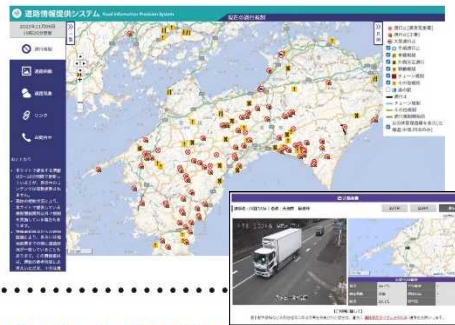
道路情報提供システム Road Information Provision System

2022年11月09日 15時20分更新

現在の通行規制

通行規制

道路画像

気象情報

リンク

お問合せ

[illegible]

通行止(通常災害)
通行止(工事)
災害通行止
片側規制
車線規制
片側交互通行
車線規制
チェーン規制
その他規制
通行規制
通行止
チェーン規制
その他規制
通行規制解除
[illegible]

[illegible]

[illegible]